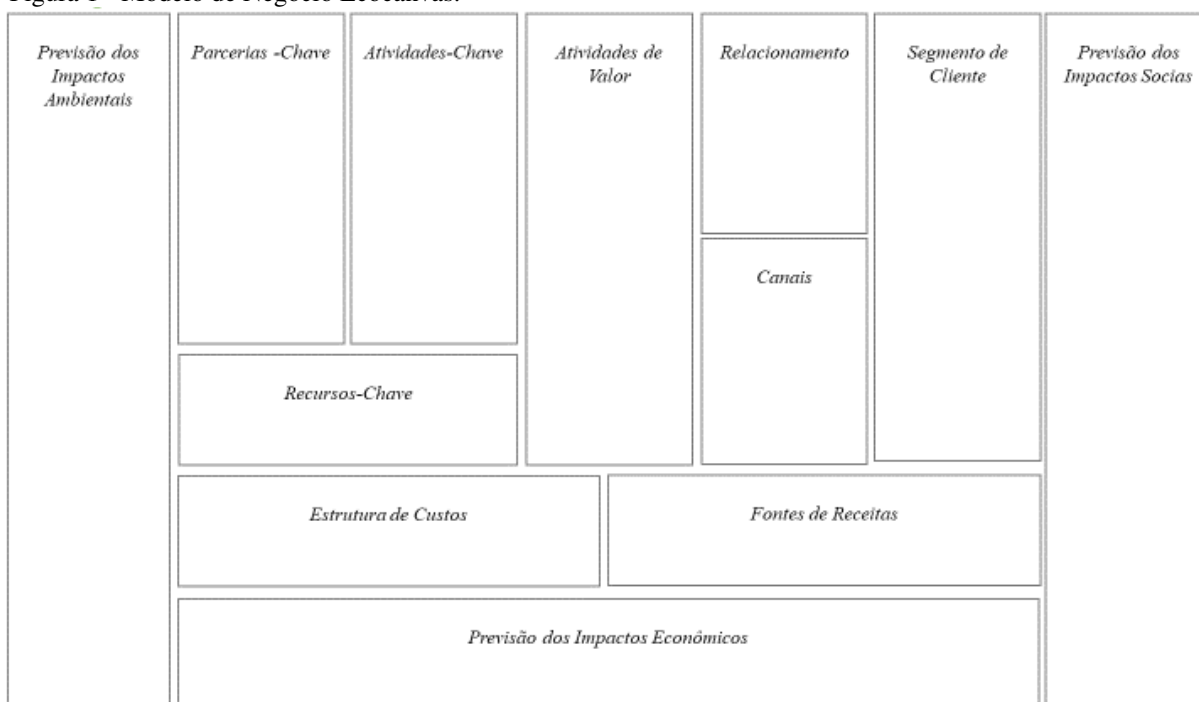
Figura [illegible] Modelo de Negócio Ecocanvas.

Previsão dos Impactos Ambientais

Parcerias -Chave

Atividades-Chave

Atividades de Valor

Relacionamento

Segmento de Cliente

Previsão dos Impactos Socias

Canais

Recursos-Chave

Estrutura de Custos

Fontes de Receitas

Previsão dos Impactos Econômicos